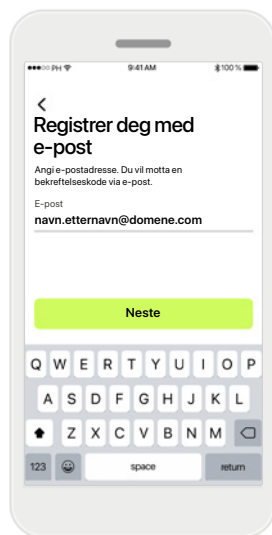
●●●○○ PH
9:41 AM
100 %

<
Registrer deg med e-post

Angi e-postadresse. Du vil motta en bekreftelseskode via e-post.

E-post
navn.etternavn@domene.com

Neste

Q W E R T Y U I O P
A S D F G H J K L
Z X C V B N M
123
space
return